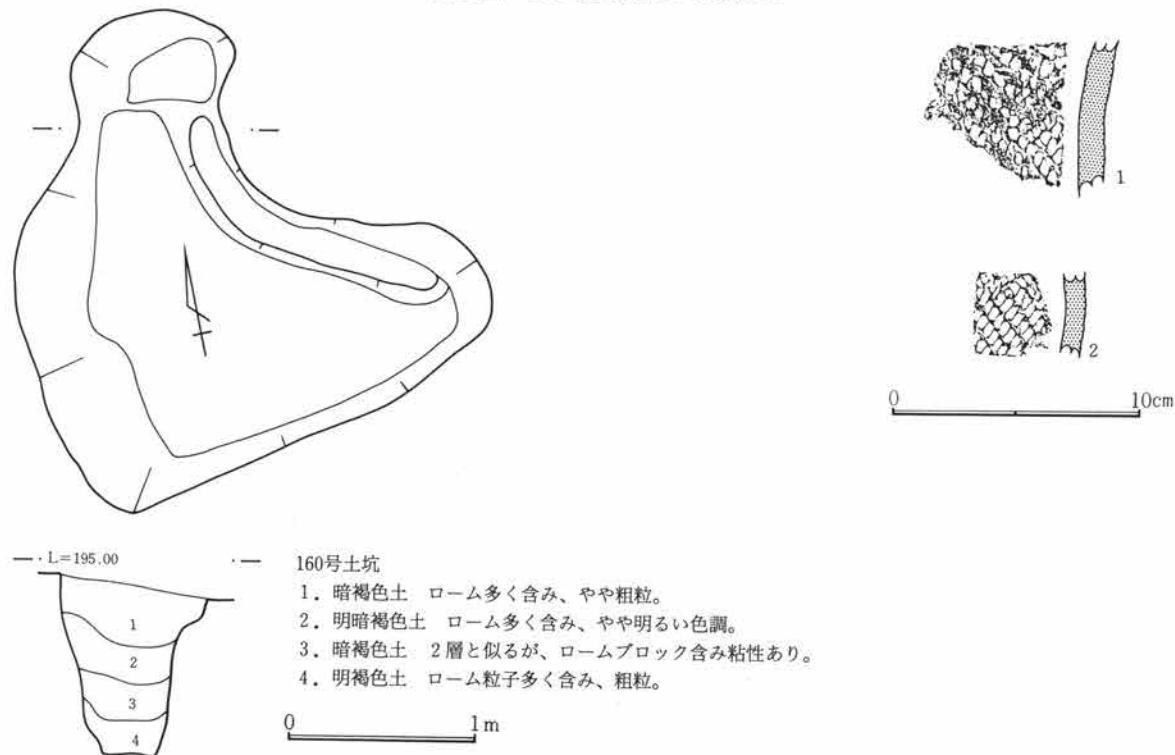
1

2

0 10cm

L=195.00

1
2
3
4

160号土坑
1．暗褐色土　ローム多く含み、やや粗粒。
2．明暗褐色土　ローム多く含み、やや明るい色調。
3．暗褐色土　2層と似るが、ロームブロック含み粘性あり。
4．明褐色土　ローム粒子多く含み、粗粒。

0 1m